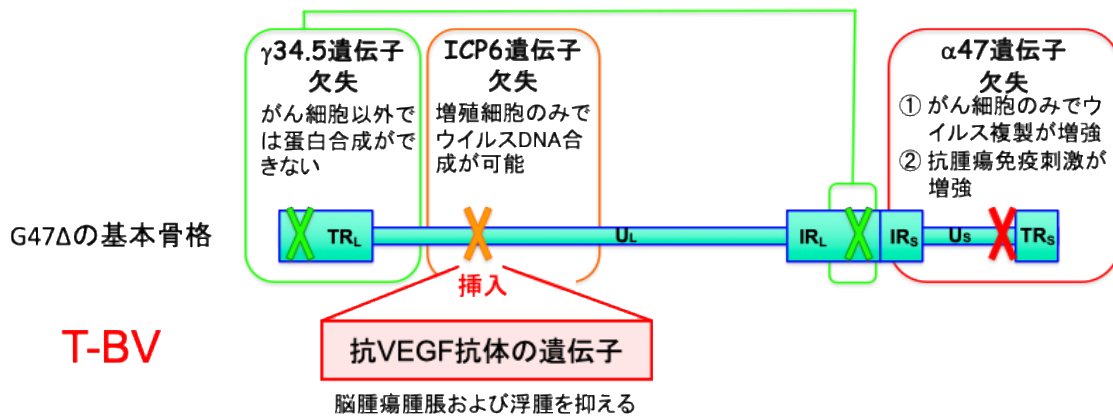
γ34.5遺伝子
欠失
がん細胞以外では蛋白合成ができない

ICP6遺伝子
欠失
増殖細胞のみでウイルスDNA合成が可能

α47遺伝子
欠失
① がん細胞のみでウイルス複製が増強
② 抗腫瘍免疫刺激が増強

G47Δの基本骨格

TR$_L$

U$_L$

IR$_L$

IR$_S$

U$_S$

TR$_S$

挿入

T-BV

抗VEGF抗体の遺伝子

脳腫瘍腫脹および浮腫を抑える